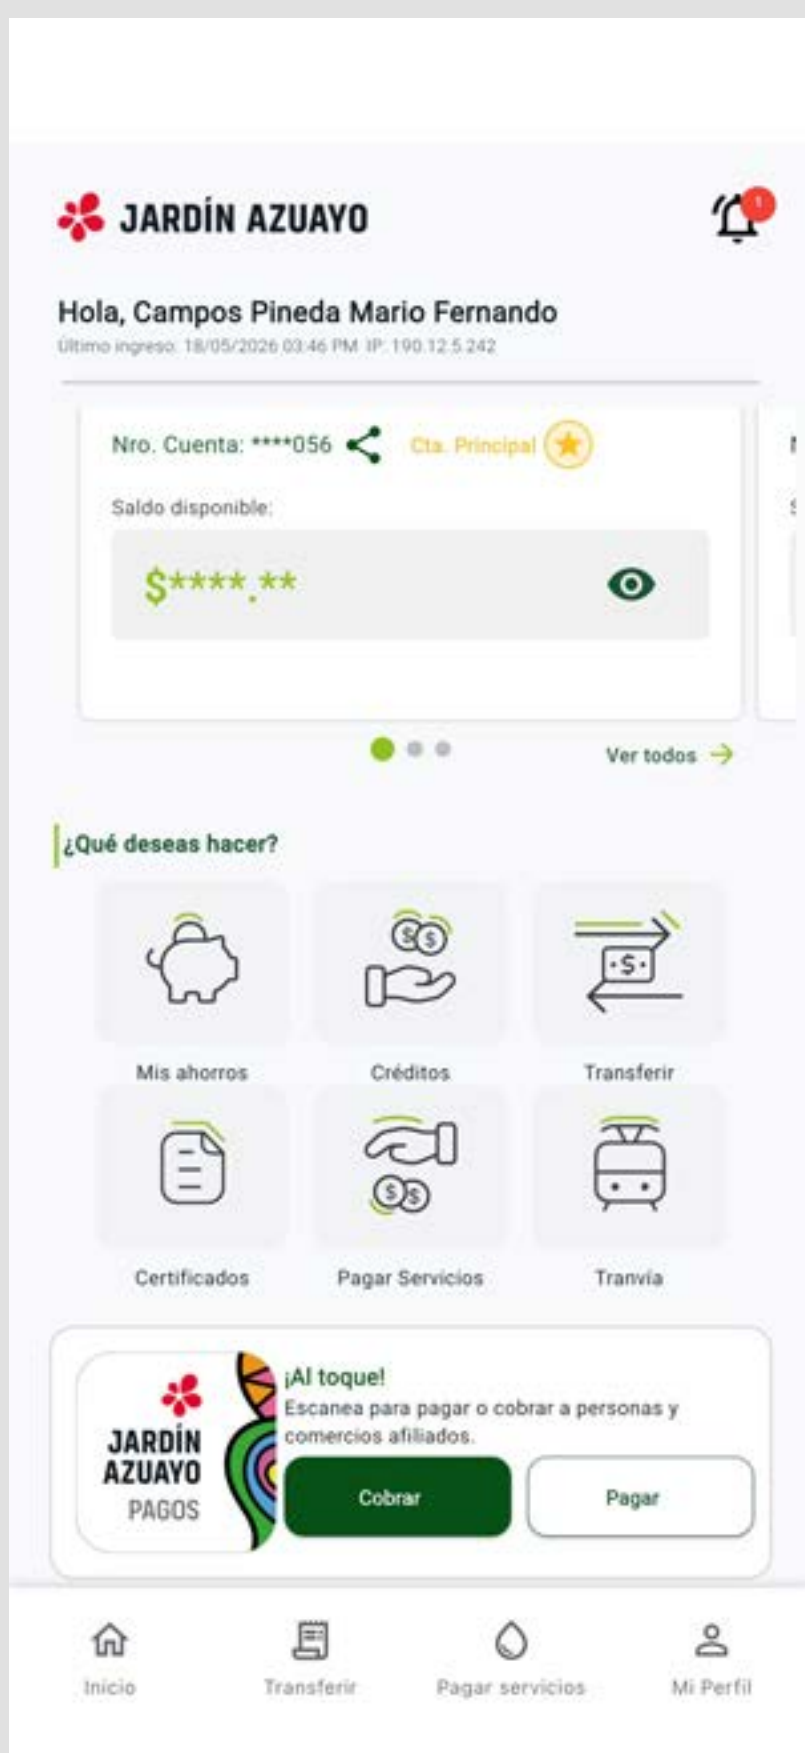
JARDÍN AZUAYO

1

Hola, Campos Pineda Mario Fernando

Último ingreso: 18/05/2026 03:46 PM IP: 190.12.5.242

Nro. Cuenta: ****056

Cta. Principal

Saldo disponible:

$****.**

Ver todos

¿Qué deseas hacer?

Mis ahorros

Créditos

Transferir

Certificados

Pagar Servicios

Tranvía

JARDÍN AZUAYO PAGOS

¡Al toque!

Escanea para pagar o cobrar a personas y comercios afiliados.

Cobrar

Pagar

Inicio

Transferir

Pagar servicios

Mi Perfil